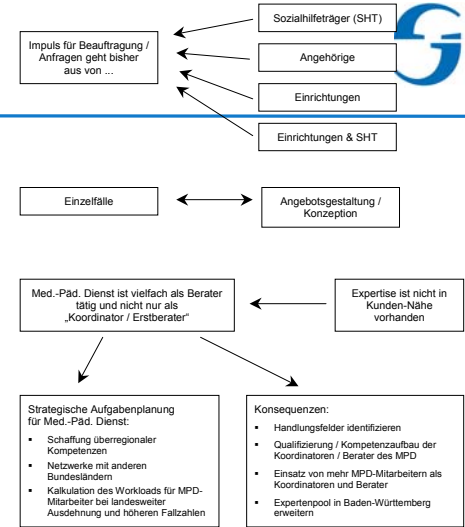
Impuls für Beauftragung / Anfragen geht bisher aus von ...

Sozialhilfeträger (SHT)

Angehörige

Einrichtungen

Einrichtungen & SHT

Einzelfälle

Angebotsgestaltung / Konzeption

Med.-Päd. Dienst ist vielfach als Berater tätig und nicht nur als „Koordinator / Erstberater"

Expertise ist nicht in Kunden-Nähe vorhanden

Strategische Aufgabenplanung für Med.-Päd. Dienst:

- Schaffung überregionaler Kompetenzen
- Netzwerke mit anderen Bundesländern
- Kalkulation des Workloads für MPD-Mitarbeiter bei landesweiter Ausdehnung und höheren Fallzahlen

Konsequenzen:

- Handlungsfelder identifizieren
- Qualifizierung / Kompetenzaufbau der Koordinatoren / Berater des MPD
- Einsatz von mehr MPD-Mitarbeitern als Koordinatoren und Berater
- Expertenpool in Baden-Württemberg erweitern